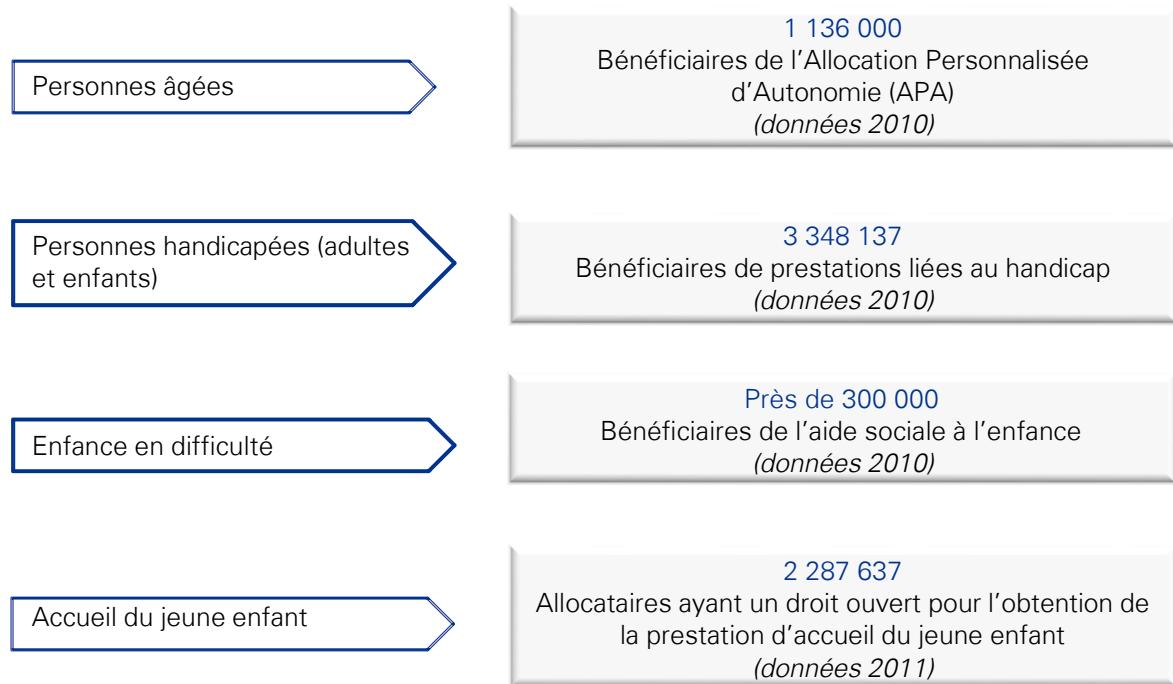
Personnes âgées

1 136 000
Bénéficiaires de l’Allocation Personnalisée d’Autonomie (APA)
(données 2010)

Personnes handicapées (adultes et enfants)

3 348 137
Bénéficiaires de prestations liées au handicap
(données 2010)

Enfance en difficulté

Près de 300 000
Bénéficiaires de l’aide sociale à l’enfance
(données 2010)

Accueil du jeune enfant

2 287 637
Allocataires ayant un droit ouvert pour l’obtention de la prestation d’accueil du jeune enfant
(données 2011)